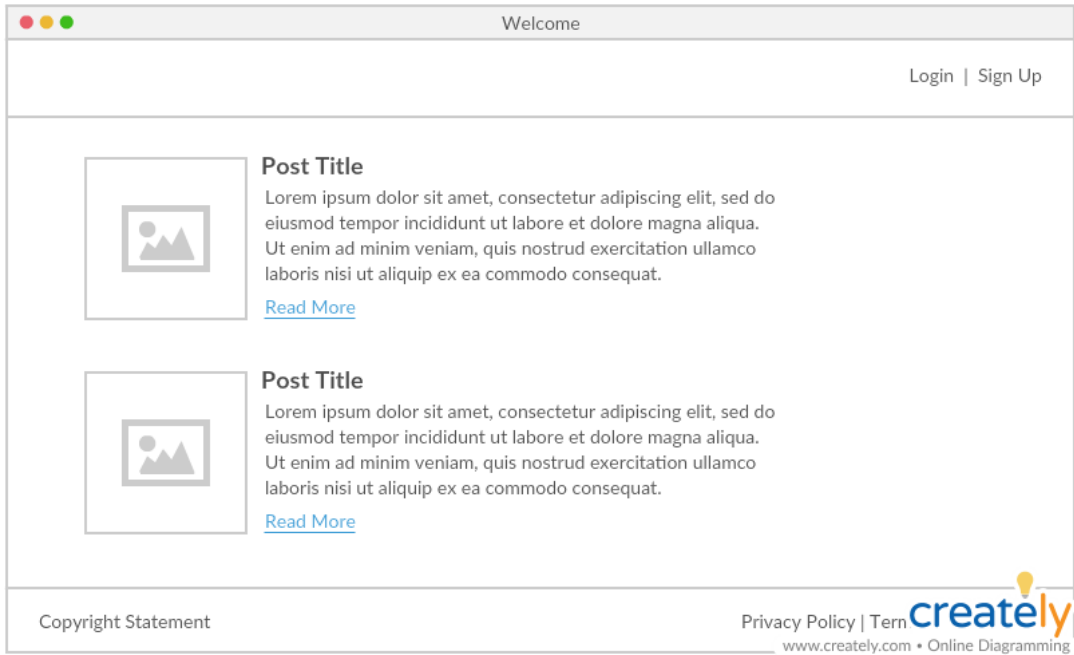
Welcome

Login | Sign Up

Post Title

Lorem ipsum dolor sit amet, consectetur adipiscing elit, sed do eiusmod tempor incididunt ut labore et dolore magna aliqua. Ut enim ad minim veniam, quis nostrud exercitation ullamco laboris nisi ut aliquip ex ea commodo consequat.

Read More

Post Title

Lorem ipsum dolor sit amet, consectetur adipiscing elit, sed do eiusmod tempor incididunt ut labore et dolore magna aliqua. Ut enim ad minim veniam, quis nostrud exercitation ullamco laboris nisi ut aliquip ex ea commodo consequat.

Read More

Copyright Statement

Privacy Policy | Tern

creately

www.creately.com • Online Diagramming